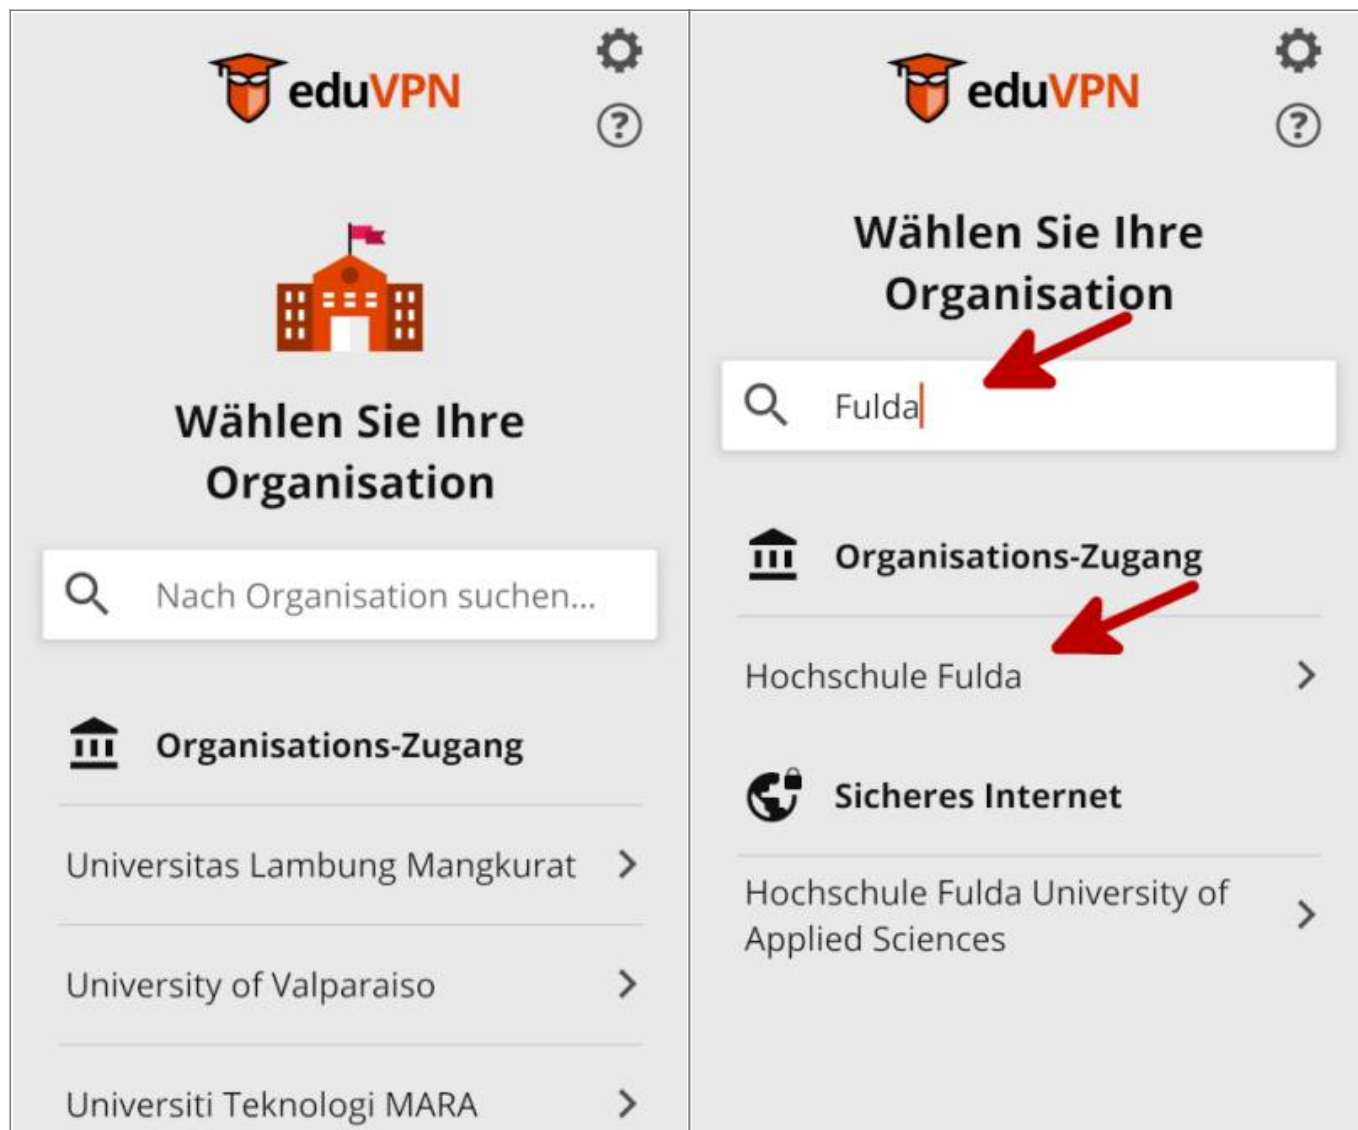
eduVPN

Wählen Sie Ihre Organisation

Nach Organisation suchen...

Organisations-Zugang

Universitas Lambung Mangkurat

University of Valparaiso

Universiti Teknologi MARA

eduVPN

Wählen Sie Ihre Organisation

Fulda

Organisations-Zugang

Hochschule Fulda

Sicheres Internet

Hochschule Fulda University of Applied Sciences